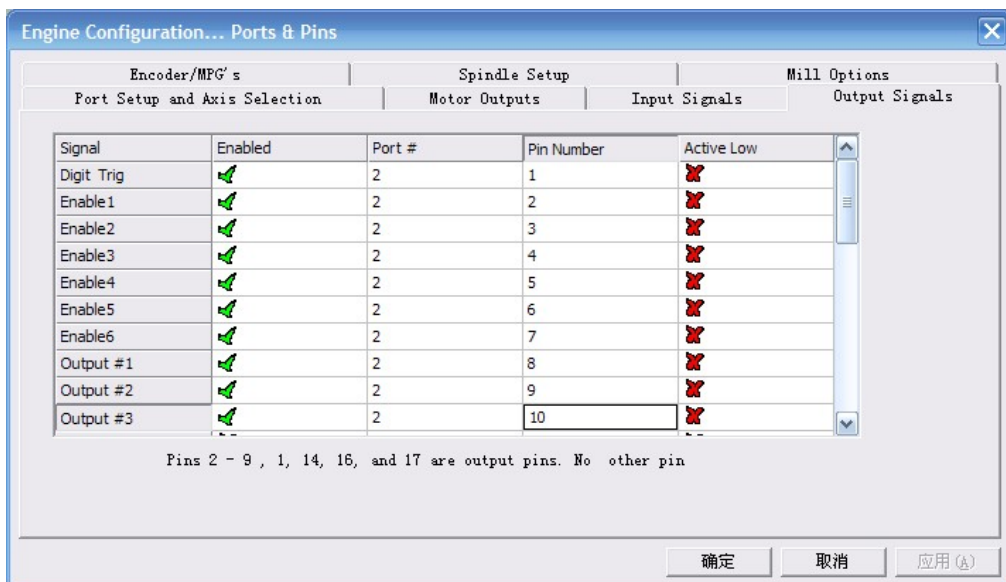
Engine Configuration... Ports & Pins

Encoder/MPG's | Spindle Setup | Mill Options
Port Setup and Axis Selection | Motor Outputs | Input Signals | Output Signals

| Signal | Enabled | Port # | Pin Number | Active Low |
|---|---|---|---|---|
| Digit Trig | ✓ | 2 | 1 | ✗ |
| Enable1 | ✓ | 2 | 2 | ✗ |
| Enable2 | ✓ | 2 | 3 | ✗ |
| Enable3 | ✓ | 2 | 4 | ✗ |
| Enable4 | ✓ | 2 | 5 | ✗ |
| Enable5 | ✓ | 2 | 6 | ✗ |
| Enable6 | ✓ | 2 | 7 | ✗ |
| Output #1 | ✓ | 2 | 8 | ✗ |
| Output #2 | ✓ | 2 | 9 | ✗ |
| Output #3 | ✓ | 2 | 10 | ✗ |

Pins 2 - 9 , 1, 14, 16, and 17 are output pins. No other pin

确定 | 取消 | 应用(A)